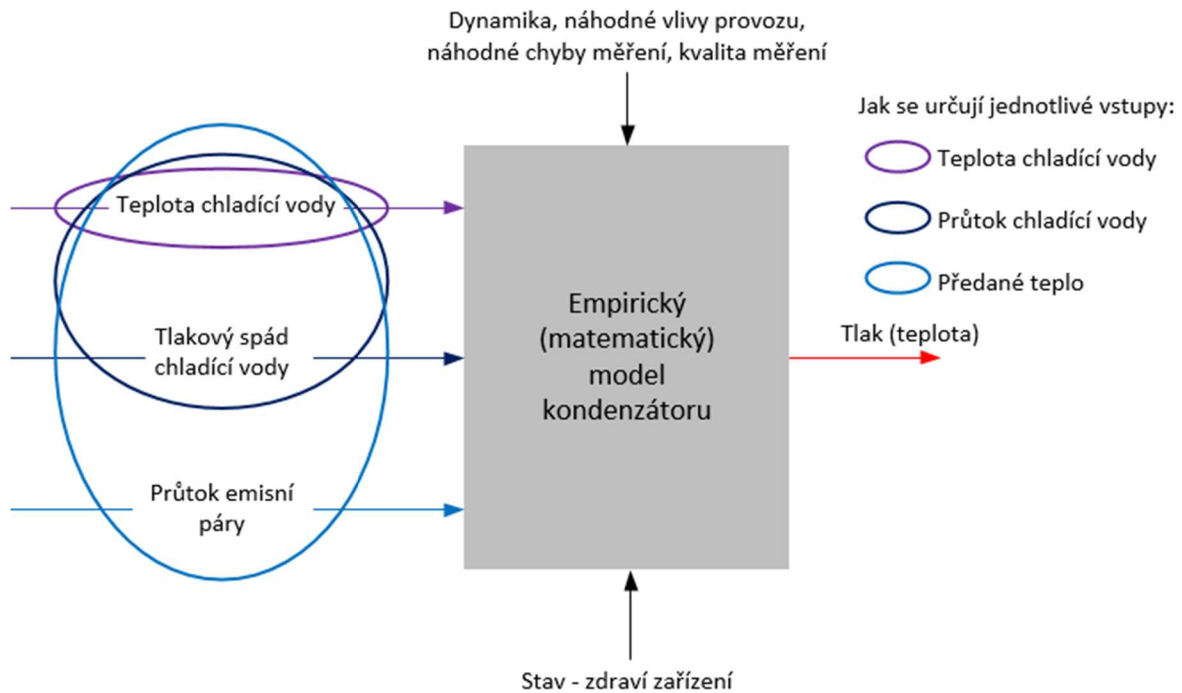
Dynamika, náhodné vlivy provozu, náhodné chyby měření, kvalita měření

Jak se určují jednotlivé vstupy:

Teplota chladící vody

Průtok chladící vody

Předané teplo

Teplota chladící vody

Tlakový spád chladící vody

Průtok emisní páry

Empirický (matematický) model kondenzátoru

Tlak (teplota)

Stav - zdraví zařízení